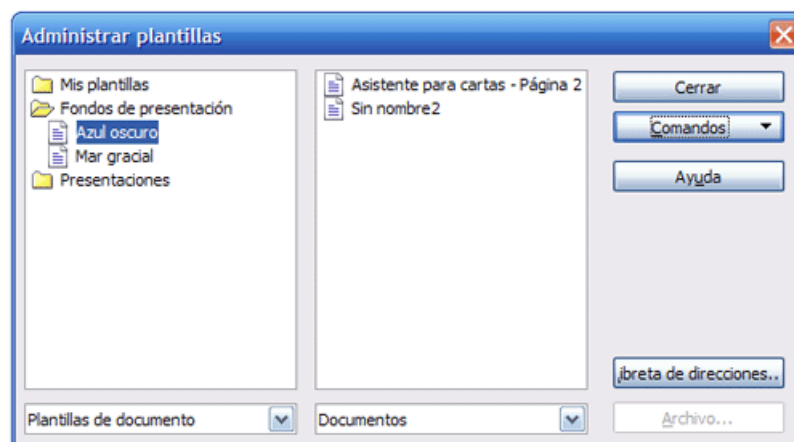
Administrar plantillas

Mis plantillas
Fondos de presentación
Azul oscuro
Mar gracial
Presentaciones

Asistente para cartas - Página 2
Sin nombre2

Cerrar
Comandos
Ayuda

ibreta de direcciones..

Plantillas de documento
Documentos
Archivo...